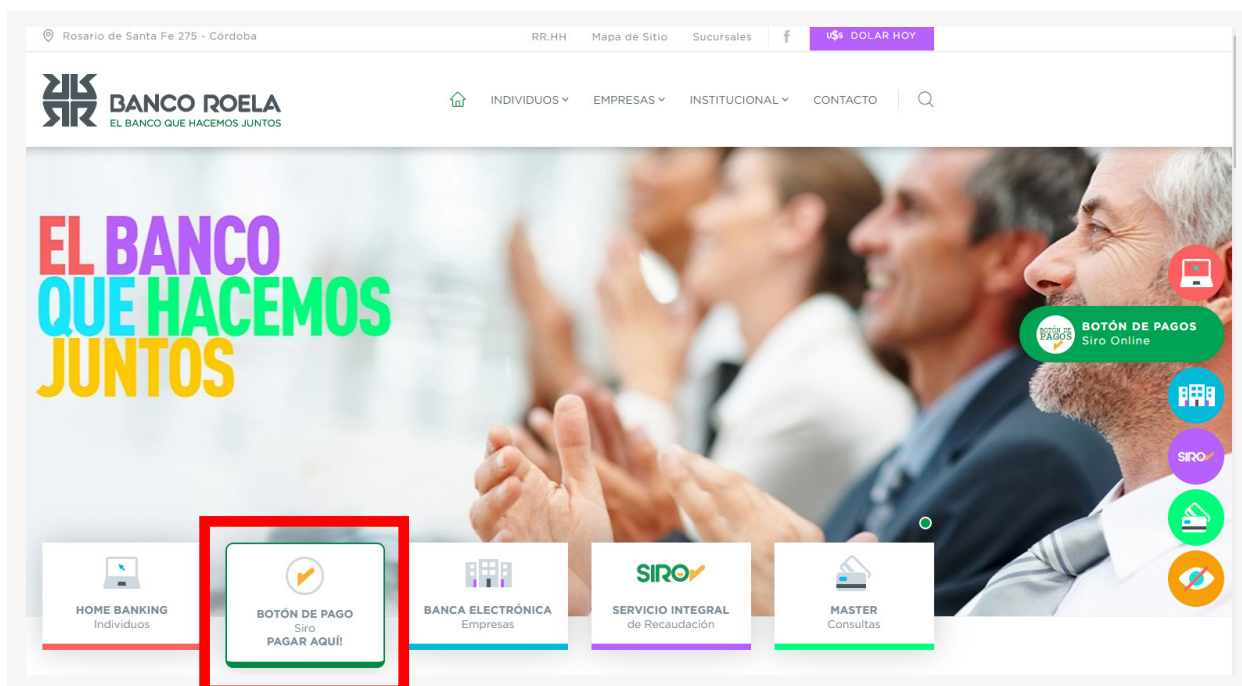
Rosario de Santa Fe 275 - Córdoba

RR.HH Mapa de Sitio Sucursales f U$s DOLAR HOY

BANCO ROELA
EL BANCO QUE HACEMOS JUNTOS

INDIVIDUOS INSTITUCIONAL EMPRESAS CONTACTO

EL BANCO
QUE HACEMOS
JUNTOS

BOTÓN DE PAGOS
BOTÓN DE PAGOS
Siro Online

SIRO

HOME BANKING
Individuos

BOTÓN DE PAGO
Siro
PAGAR AQUÍ!

BANCA ELECTRÓNICA
Empresas

SIRO
SERVICIO INTEGRAL
de Recaudación

MASTER
Consultas